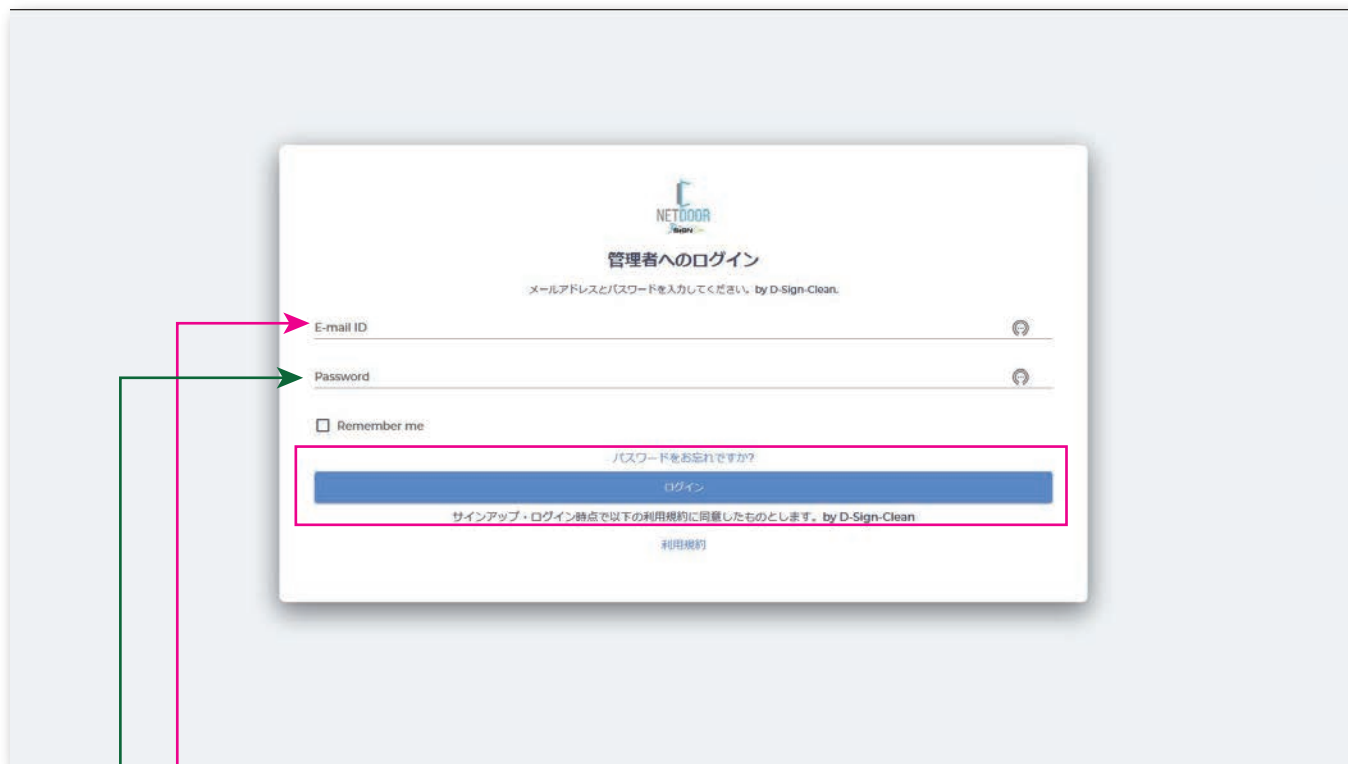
NETDOOR
SIGN

管理者へのログイン

メールアドレスとパスワードを入力してください。by D-Sign-Clean.

E-mail ID

Password

Remember me

パスワードをお忘れですか?

ログイン

サインアップ・ログイン時点で以下の利用規約に同意したものとします。by D-Sign-Clean

利用規約